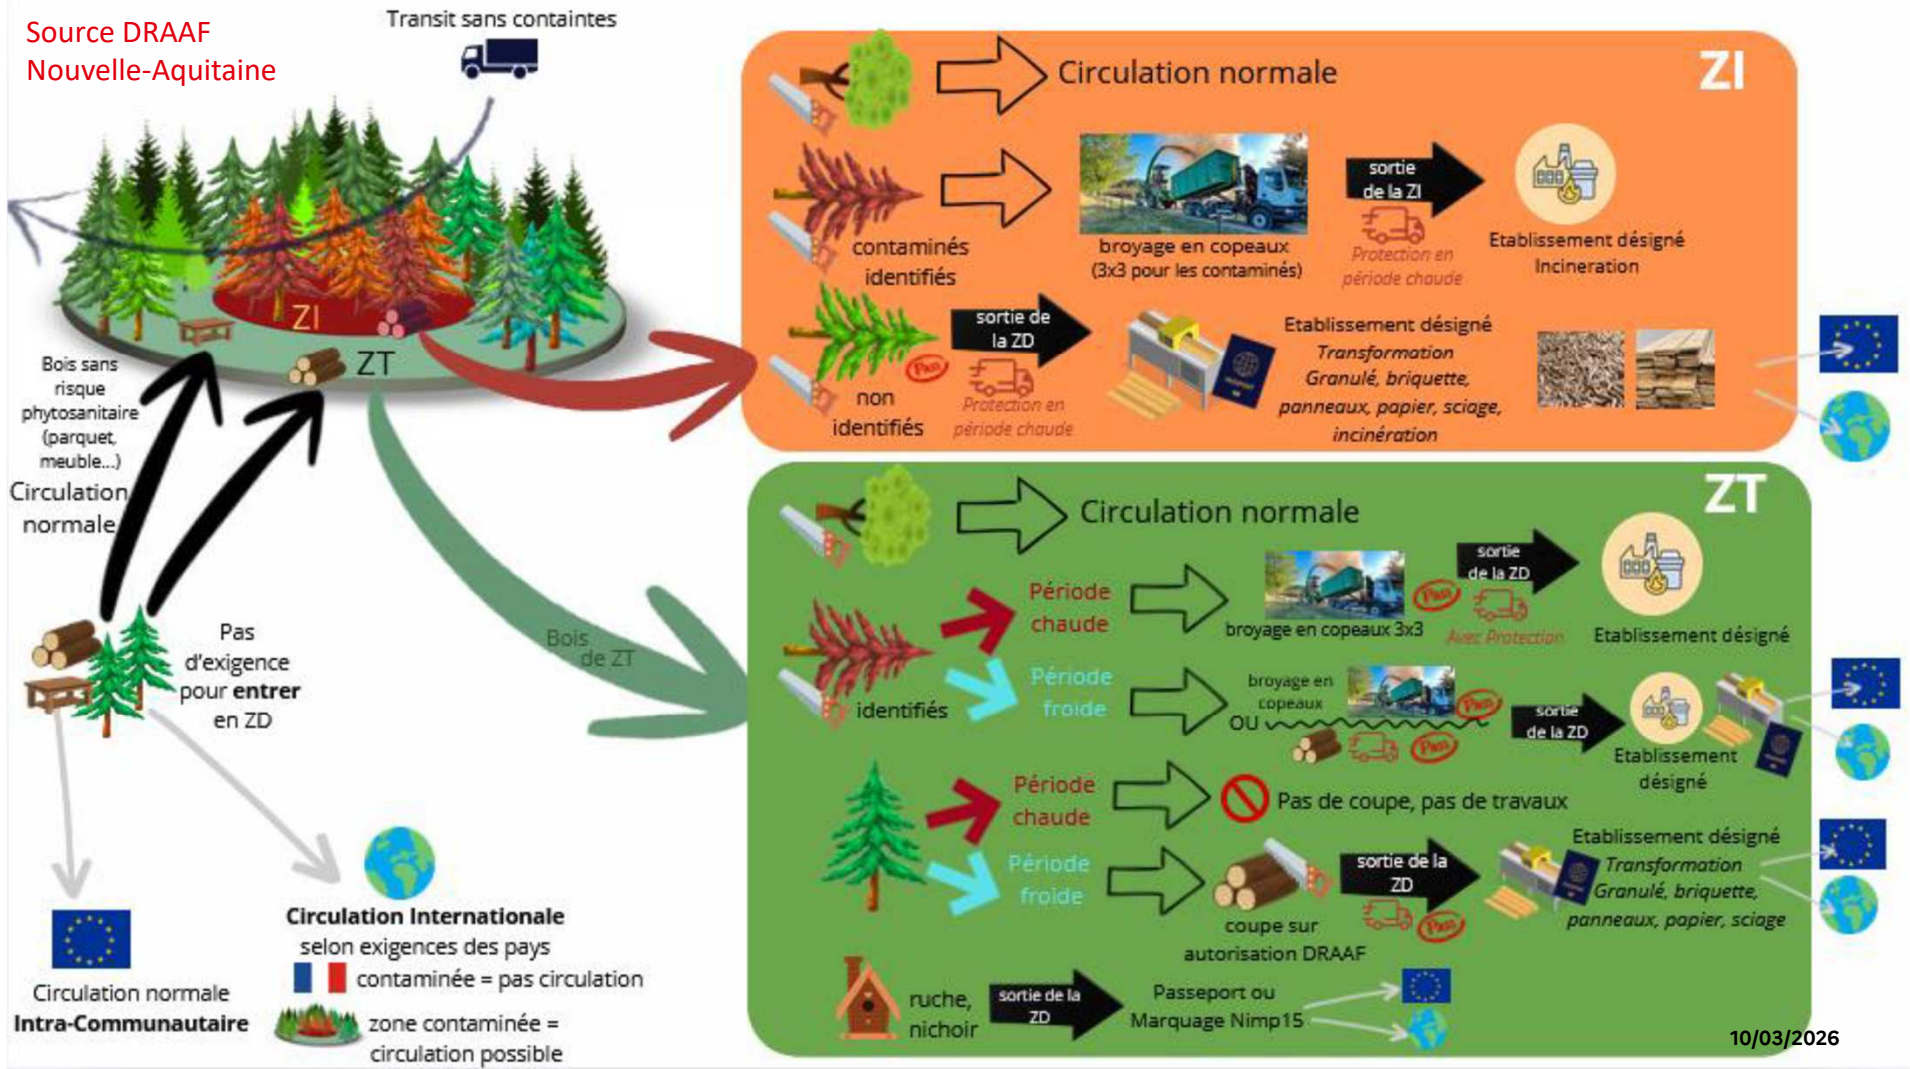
Source DRAAF
Nouvelle-Aquitaine

Transit sans containtes

ZI
ZT

Bois sans risque phytosanitaire (parquet, meuble...)
Circulation normale

Pas d'exigence pour **entrer** en ZD

Bois de ZT

Circulation normale
**Intra-Communautaire**

**Circulation Internationale**
selon exigences des pays
contaminée = pas circulation
zone contaminée = circulation possible

ZI

Circulation normale

contaminés identifiés
broyage en copeaux
(3x3 pour les contaminés)
sortie de la ZI
Protection en période chaude
Etablissement désigné
Incineration

non identifiés
Pass
sortie de la ZD
Protection en période chaude
Etablissement désigné
*Transformation*
*Granulé, briquette, panneaux, papier, sciage, incinération*

ZT

Circulation normale

identifiés
Période chaude
broyage en copeaux 3x3
Pass
sortie de la ZD
Avec Protection
Etablissement désigné

Période froide
broyage en copeaux
OU
Pass
Pass
sortie de la ZD
Etablissement désigné

Période chaude
Pas de coupe, pas de travaux

Période froide
coupe sur autorisation DRAAF
sortie de la ZD
Pass
Etablissement désigné
*Transformation*
*Granulé, briquette, panneaux, papier, sciage*

ruche, nichoir
sortie de la ZD
Passeport ou Marquage Nimp15

10/03/2026